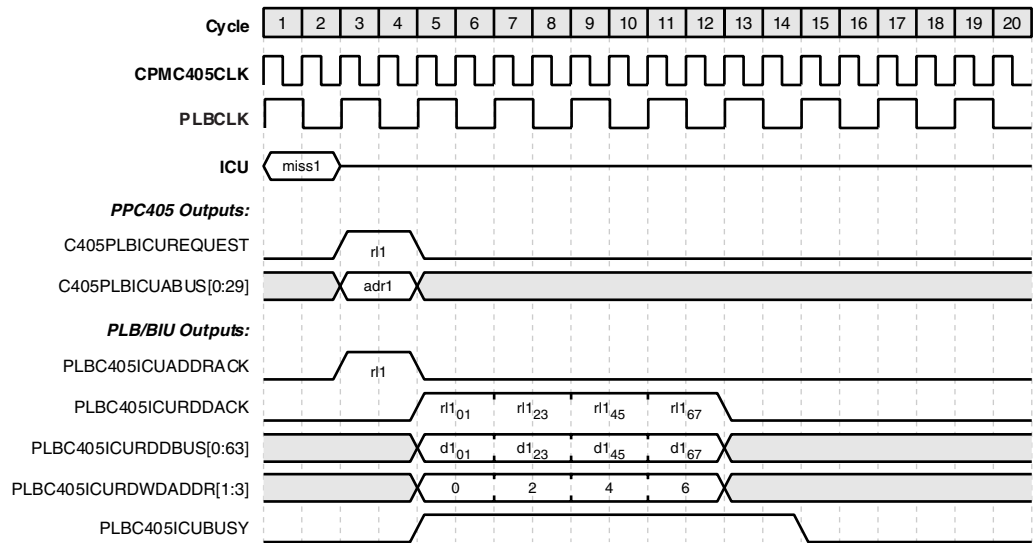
Cycle 1 2 3 4 5 6 7 8 9 10 11 12 13 14 15 16 17 18 19 20

CPMC405CLK

PLBCLK

ICU miss1

PPC405 Outputs:

C405PLBICUREQUEST rl1

C405PLBICUABUS[0:29] adr1

PLB/BIU Outputs:

PLBC405ICUADDRACK rl1

PLBC405ICURDDACK $rl1_{01}$ $rl1_{23}$ $rl1_{45}$ $rl1_{67}$

PLBC405ICURDDBUS[0:63] $d1_{01}$ $d1_{23}$ $d1_{45}$ $d1_{67}$

PLBC405ICURDWDADDR[1:3] 0 2 4 6

PLBC405ICUBUSY